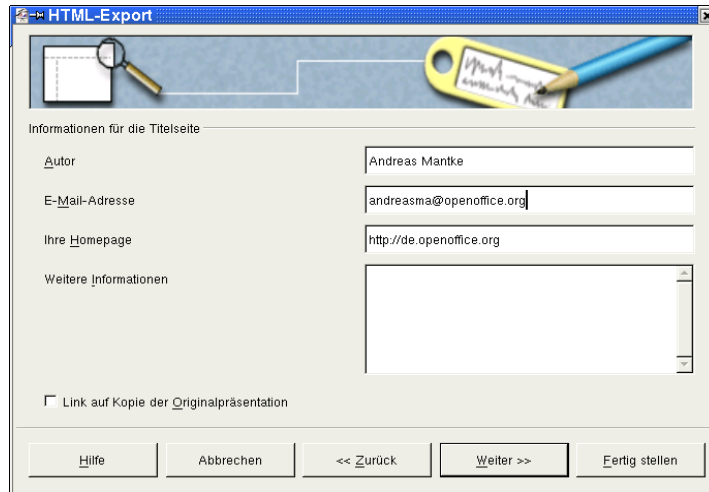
HTML-Export

Informationen für die Titelseite

Autor
Andreas Mantke

E-Mail-Adresse
andreasma@openoffice.org

Ihre Homepage
http://de.openoffice.org

Weitere Informationen

Link auf Kopie der Originalpräsentation

Hilfe
Abbrechen
<< Zurück
Weiter >>
Fertig stellen